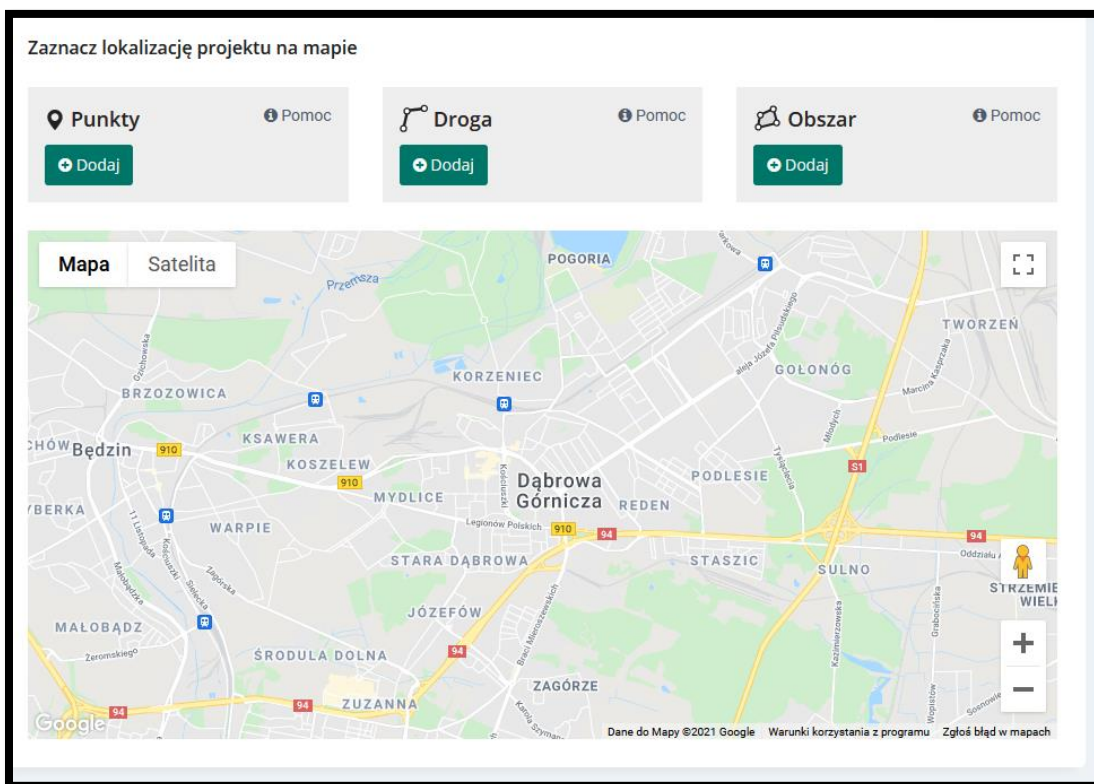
Zaznacz lokalizację projektu na mapie

Punkty
Pomoc
Dodaj

Droga
Pomoc
Dodaj

Obszar
Pomoc
Dodaj

Mapa
Satelita

POGORIA
Przemsza
TWORZEŃ
aleja Józefa Piłsudskiego
GOŁONÓG
KORZENIEC
BRZOZOWICA
Marcina Kasprzaka
Młodych
Podlesie
KSAWERA
CHÓW Będzin
910
KOSZELEW
Tysiąclecia
910
Kościelna
Dąbrowa Górnicza
PODLESIE
S1
MYDLICE
BERKA
REDEN
Legionów Polskich
910
94
94
WARPIE
STARA DĄBROWA
STASZIC
SULNO
Oddziału A
STRZEMIE WIELK
JÓZEFÓW
Braci Mieroszewskich
MAŁOBĄDZ
Żeromskiego
ŚRODULA DOLNA
94
ZAGÓRZE
Kazimierzowska
94
94
ZUZANNA
Google
Dane do Mapy ©2021 Google
Warunki korzystania z programu
Zgłoś błąd w mapach